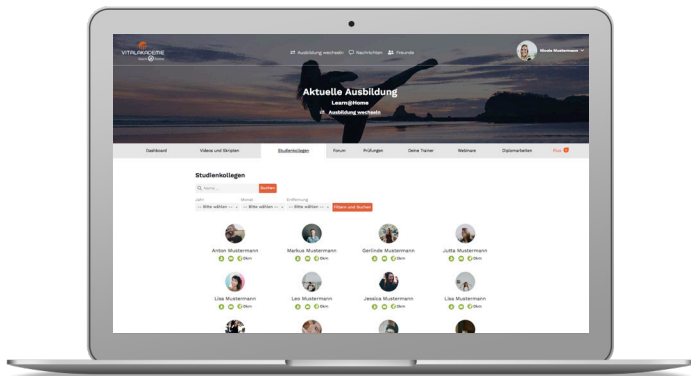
VITALAKADEMIE

Ausbildung wechseln Nachrichten Freunde

Nicole Mustermann

Aktuelle Ausbildung

Learn@Home

Ausbildung wechseln

Dashboard Videos und Skripten Studienkollegen Forum Prüfungen Deine Trainer Webinare Diplomarbeiten Plus

Studienkollegen

Name... Suchen

Jahr -- Bitte wählen --
Monat -- Bitte wählen --
Entfernung -- Bitte wählen --
Filtern und Suchen

Anton Mustermann
Markus Mustermann
Gerlinde Mustermann
Jutta Mustermann
Lisa Mustermann
Leo Mustermann
Jessica Mustermann
Liss Mustermann